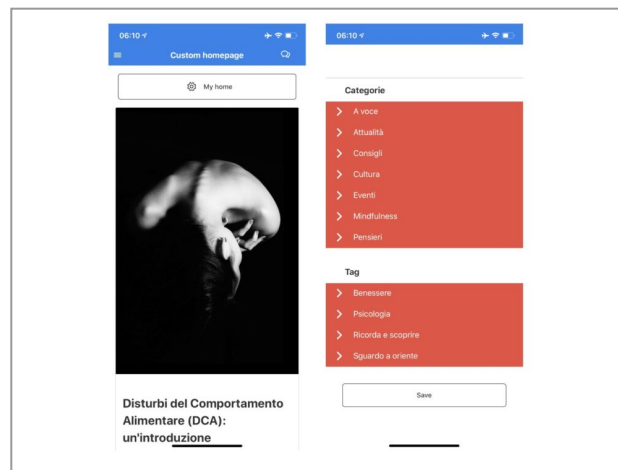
06:10

Custom homepage

My home

Disturbi del Comportamento Alimentare (DCA): un'introduzione

06:10

Categorie

A voce

Attualità

Consigli

Cultura

Eventi

Mindfulness

Pensieri

Tag

Benessere

Psicologia

Ricorda e scoprire

Sguardo a oriente

Save